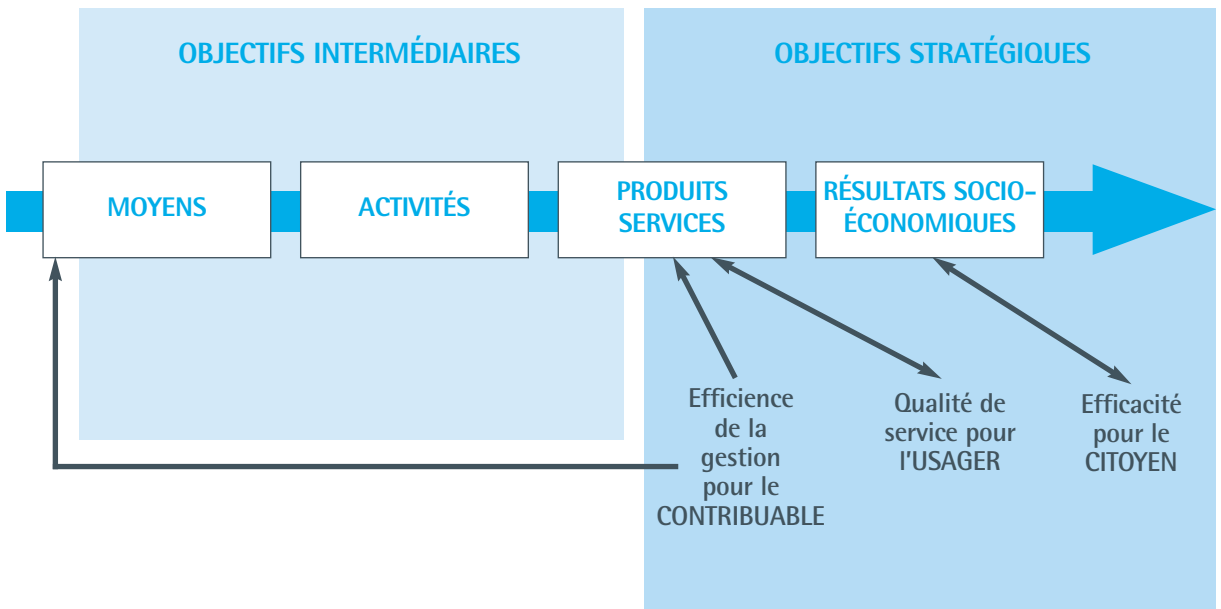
OBJECTIFS INTERMÉDIAIRES

OBJECTIFS STRATÉGIQUES

MOYENS

ACTIVITÉS

PRODUITS SERVICES

RÉSULTATS SOCIO-ÉCONOMIQUES

Efficience de la gestion pour le CONTRIBUABLE

Qualité de service pour l'USAGER

Efficacité pour le CITOYEN